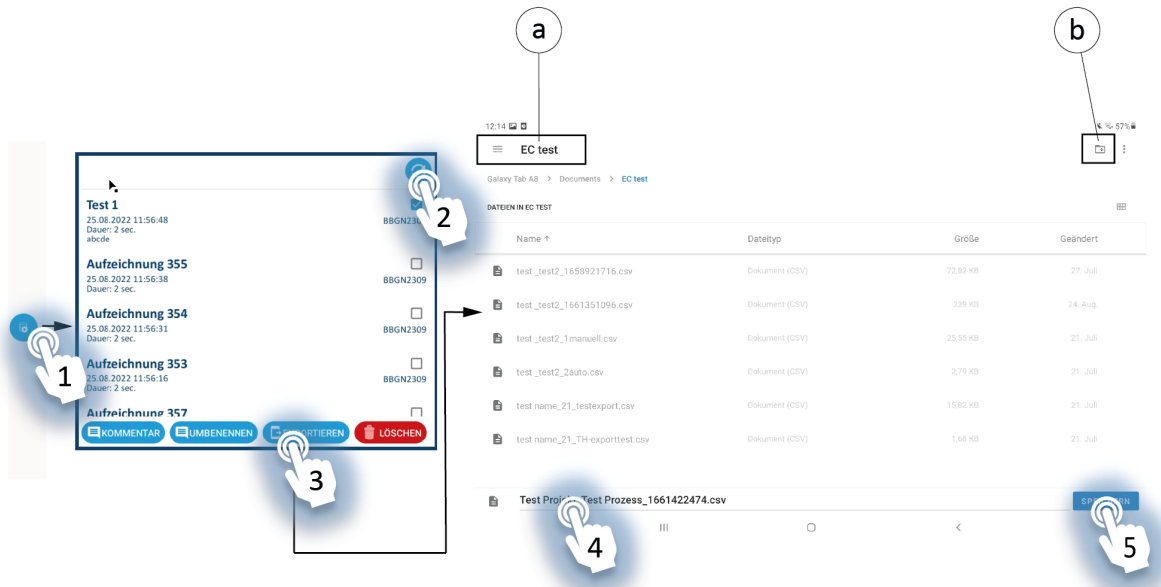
a

b

12:14

57%

EC test

Galaxy Tab A8 > Documents > EC test

DATEIEN IN EC TEST

| Name ↑ | Dateityp | Größe | Geändert |
|---|---|---|---|
| test _test2_1658921716.csv | Dokument (CSV) | 72,82 KB | 27. Juli |
| test _test2_1661351096.csv | Dokument (CSV) | 239 KB | 24. Aug. |
| test _test2_1manuell.csv | Dokument (CSV) | 25,53 KB | 21. Juli |
| test _test2_2auto.csv | Dokument (CSV) | 2,79 KB | 21. Juli |
| test name_21_testexport.csv | Dokument (CSV) | 15,82 KB | 21. Juli |
| test name_21_TH-exporttest.csv | Dokument (CSV) | 1,68 KB | 21. Juli |

Test Proj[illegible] Test Prozess_1661422474.csv

SP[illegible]RN

Test 1
25.08.2022 11:56:48
Dauer: 2 sec.
abcde
BBGN23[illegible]

Aufzeichnung 355
25.08.2022 11:56:38
Dauer: 2 sec.
BBGN2309

Aufzeichnung 354
25.08.2022 11:56:31
Dauer: 2 sec.
BBGN2309

Aufzeichnung 353
25.08.2022 11:56:16
Dauer: 2 sec.
BBGN2309

Aufzeichnung 357

KOMMENTAR
UMBENENNEN
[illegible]PORTIEREN
LÖSCHEN

1
2
3
4
5